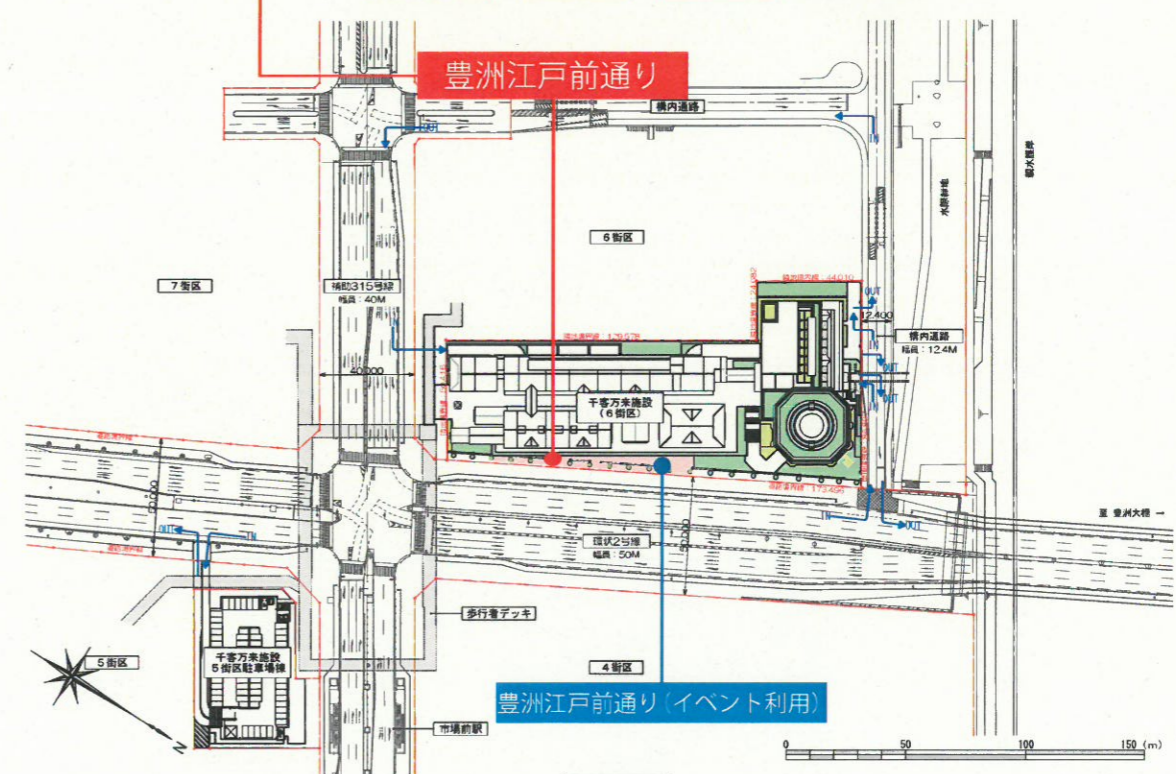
豊洲江戸前通り

構内通路

6街区

7街区

補助315号線
幅員：40M

40,000

千客万来施設
（6街区）

構内通路
幅員：12.4M

12,400

OUT

IN

環状2号線
幅員：50M

至 豊洲大橋 →

歩行者デッキ

5街区

千客万来施設
5街区駐車場棟

4街区

市場前駅

豊洲江戸前通り（イベント利用）

0 50 100 150 (m)

N